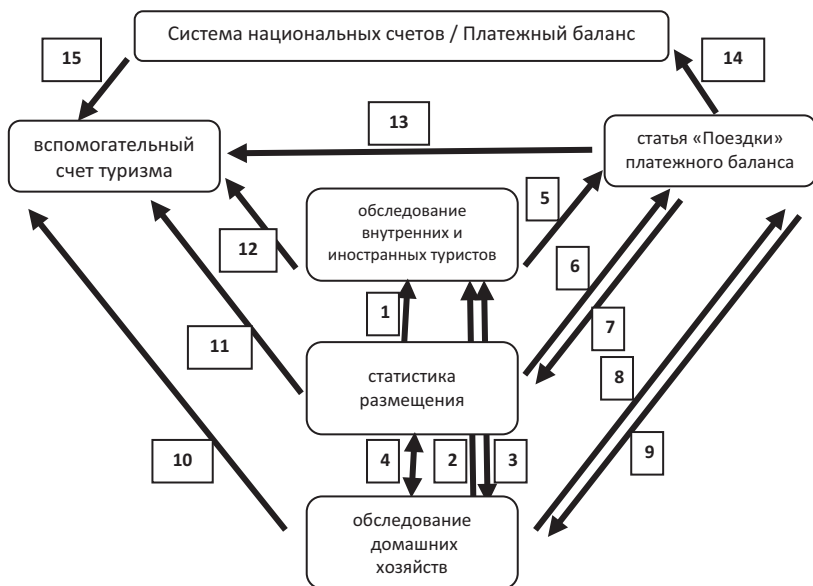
Система национальных счетов / Платежный баланс

15

14

вспомогательный счет туризма

13

статья «Поездки» платежного баланса

обследование внутренних и иностранных туристов

5

12

6

1

7

11

статистика размещения

8

10

4

2

3

9

обследование домашних хозяйств